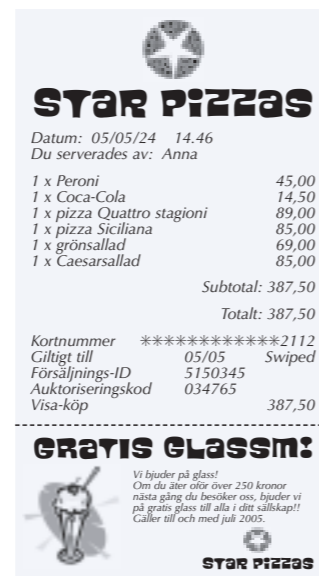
STAR PIZZAS

Datum: 05/05/24 14.46
Du serverades av: Anna

1 x Peroni 45,00
1 x Coca-Cola 14,50
1 x pizza Quattro stagioni 89,00
1 x pizza Siciliana 85,00
1 x grönsallad 69,00
1 x Caesarsallad 85,00

Subtotal: 387,50

Totalt: 387,50

Kortnummer ************2112
Giltigt till 05/05 Swiped
Försäljnings-ID 5150345
Auktoriseringskod 034765
Visa-köp 387,50

GRATIS GLASS!!

Vi bjuder på glass!
Om du äter offör över 250 kronor nästa gång du besöker oss, bjuder vi på gratis glass till alla i ditt sällskap!! Gäller till och med juli 2005.

STAR PIZZAS